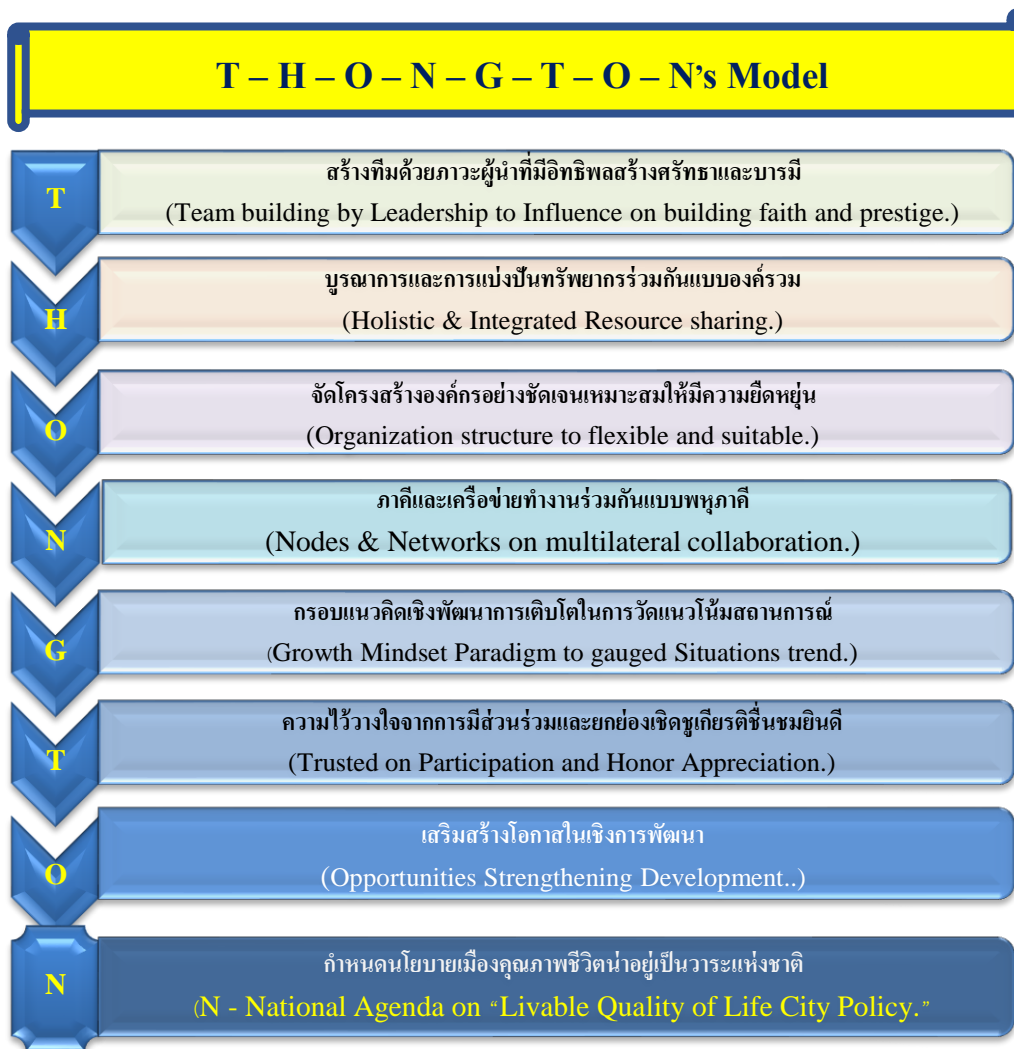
T – H – O – N – G – T – O – N's Model

T

สร้างทีมด้วยภาวะผู้นำที่มีอิทธิพลสร้างศรัทธาและบารมี

(Team building by Leadership to Influence on building faith and prestige.)

H

บูรณาการและการแบ่งปันทรัพยากรร่วมกันแบบองค์รวม

(Holistic & Integrated Resource sharing.)

O

จัดโครงสร้างองค์กรอย่างชัดเจนเหมาะสมให้มีความยืดหยุ่น

(Organization structure to flexible and suitable.)

N

ภาคีและเครือข่ายทำงานร่วมกันแบบพหุภาคี

(Nodes & Networks on multilateral collaboration.)

G

กรอบแนวคิดเชิงพัฒนาการเติบโตในการวัดแนวโน้มสถานการณ์

(Growth Mindset Paradigm to gauged Situations trend.)

T

ความไว้วางใจจากการมีส่วนร่วมและยกย่องเชิดชูเกียรติชื่นชมยินดี

(Trusted on Participation and Honor Appreciation.)

O

เสริมสร้างโอกาสในเชิงการพัฒนา

(Opportunities Strengthening Development..)

N

กำหนดนโยบายเมืองคุณภาพชีวิตน่าอยู่เป็นวาระแห่งชาติ

(N - National Agenda on "Livable Quality of Life City Policy."